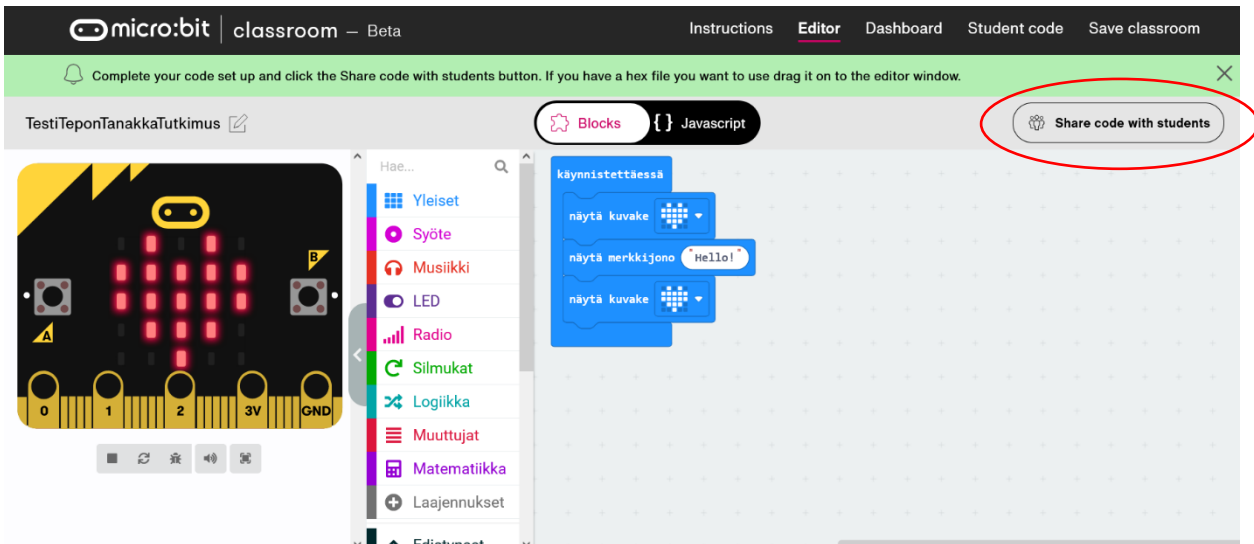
micro:bit | classroom – Beta

Instructions Editor Dashboard Student code Save classroom

Complete your code set up and click the Share code with students button. If you have a hex file you want to use drag it on to the editor window.

TestiTeponTanakkaTutkimus

Blocks {} Javascript

Share code with students

Hae...

Yleiset
Syöte
Musiikki
LED
Radio
Silmukat
Logiikka
Muuttujat
Matematiikka
Laajennukset
Edistyneet

käynnistettäessä
näytä kuvake
näytä merkkijono "Hello!"
näytä kuvake

B
A
0 1 2 3V GND